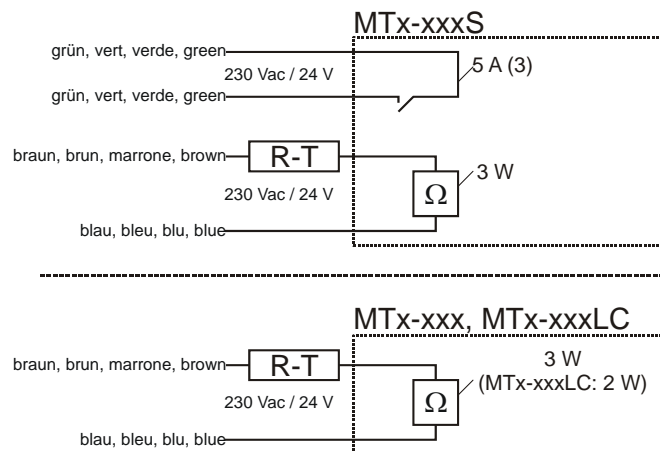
MTx-xxxS

grün, vert, verde, green

230 Vac / 24 V

grün, vert, verde, green

5 A (3)

braun, brun, marrone, brown

R-T

230 Vac / 24 V

$\Omega$

3 W

blau, bleu, blu, blue

MTx-xxx, MTx-xxxLC

braun, brun, marrone, brown

R-T

3 W
(MTx-xxxLC: 2 W)

230 Vac / 24 V

$\Omega$

blau, bleu, blu, blue